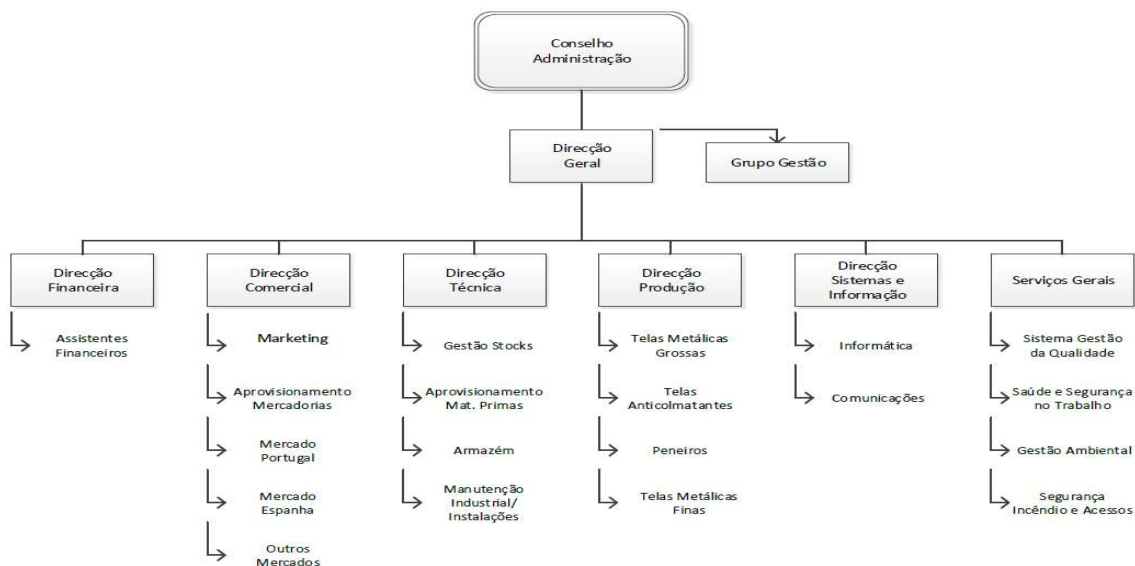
Conselho Administração

Direcção Geral

Grupo Gestão

Direcção Financeira

Assistentes Financeiros

Direcção Comercial

Marketing

Aprovisionamento Mercadorias

Mercado Portugal

Mercado Espanha

Outros Mercados

Direcção Técnica

Gestão Stocks

Aprovisionamento Mat. Primas

Armazém

Manutenção Industrial/ Instalações

Direcção Produção

Telas Metálicas Grossas

Telas Anticolmatantes

Peneiros

Telas Metálicas Finas

Direcção Sistemas e Informação

Informática

Comunicações

Serviços Gerais

Sistema Gestão da Qualidade

Saúde e Segurança no Trabalho

Gestão Ambiental

Segurança Incêndio e Acessos